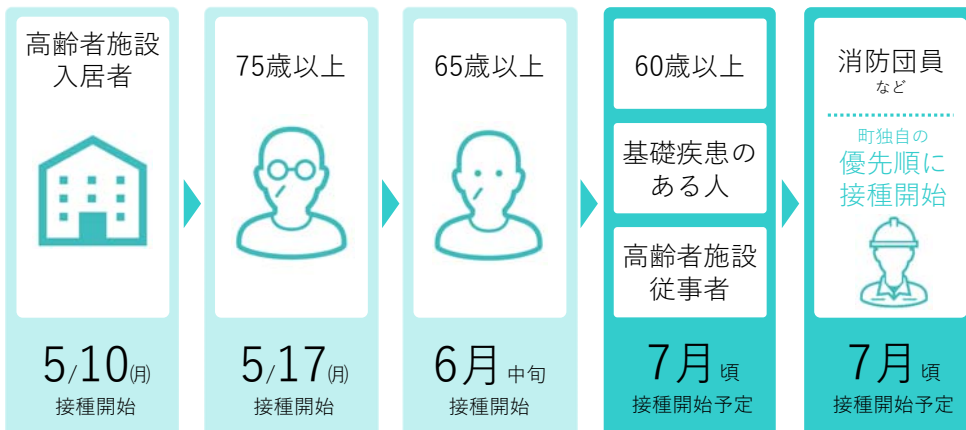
高齢者施設入居者

5/10(月)
接種開始

75歳以上

5/17(月)
接種開始

65歳以上

6月 中旬
接種開始

60歳以上

基礎疾患のある人

高齢者施設従事者

7月 頃
接種開始予定

消防団員
など

町独自の
優先順に
接種開始

7月 頃
接種開始予定